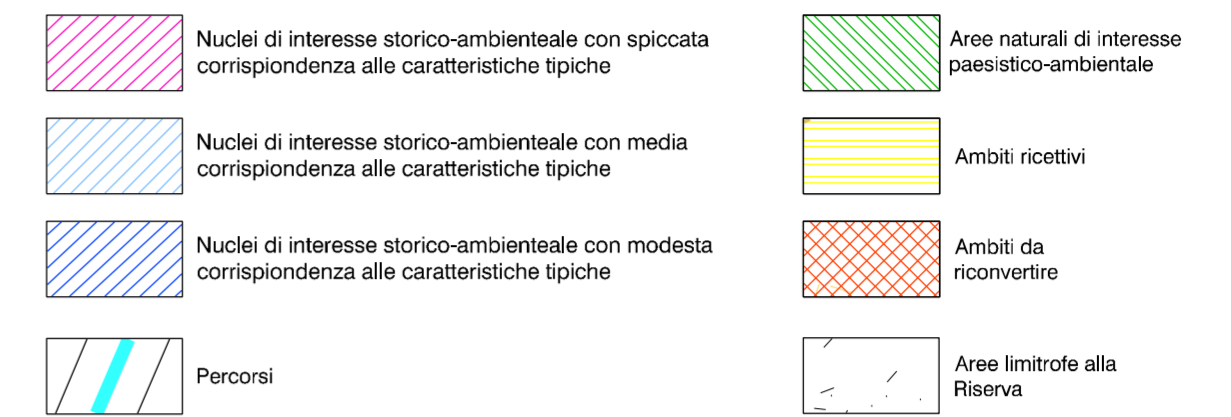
Nuclei di interesse storico-ambienteale con spiccata corrispondenza alle caratteristiche tipiche

Aree naturali di interesse paesistico-ambientale

Nuclei di interesse storico-ambienteale con media corrispondenza alle caratteristiche tipiche

Ambiti ricettivi

Nuclei di interesse storico-ambienteale con modesta corrispondenza alle caratteristiche tipiche

Ambiti da riconvertire

Percorsi

Aree limitrofe alla Riserva